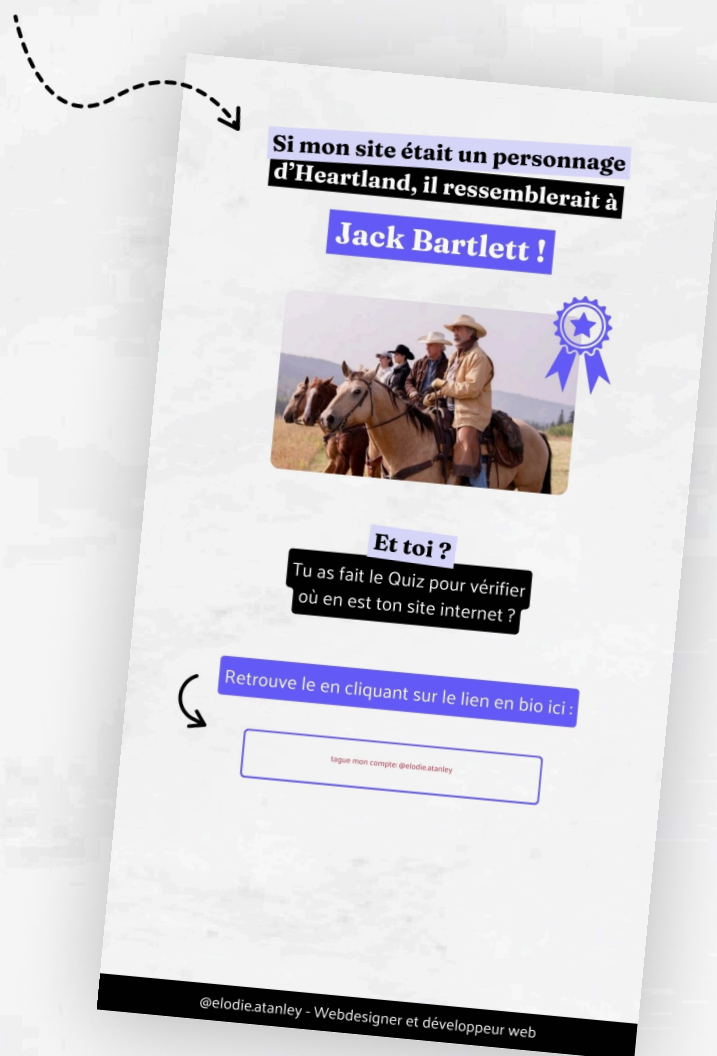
Si mon site était un personnage d'Heartland, il ressemblerait à

Jack Bartlett !

Et toi ?

Tu as fait le Quiz pour vérifier où en est ton site internet ?

Retrouve le en cliquant sur le lien en bio ici :

tague mon compte @elodie.atanley

@elodie.atanley - Webdesigner et développeur web